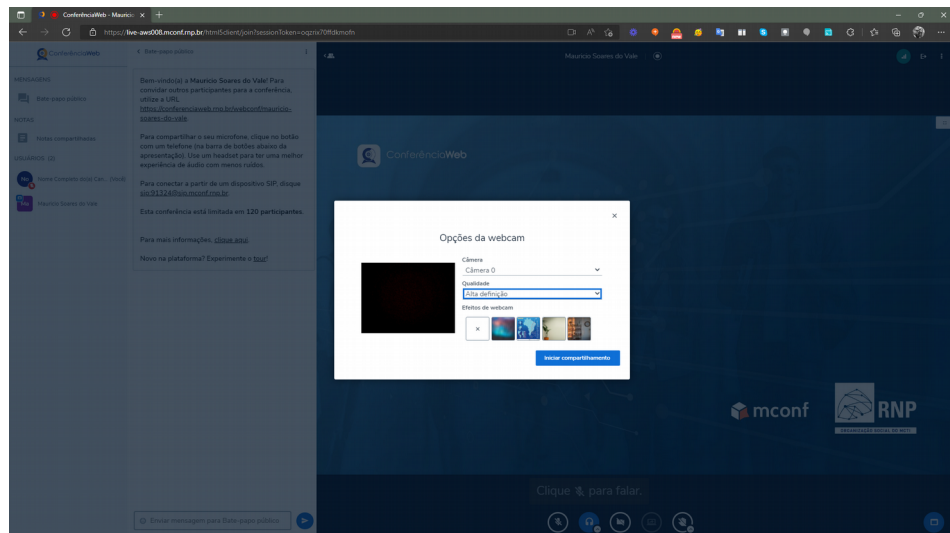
ConferênciaWeb - Mauricio ×

https://live-aws008.mconf.rnp.br/html5client/join?sessionToken=oqznx70ffdkmofn

ConferênciaWeb

MENSAGENS

Bate-papo público

NOTAS

Notas compartilhadas

USUÁRIOS (2)

Nome Convidado Atual Cer... (Você)

Mauricio Soares do Vale

< Bate-papo público

Bem-vindo(a) a Mauricio Soares do Vale! Para convidar outros participantes para a conferência, utilize a URL https://conferenciaweb.rnp.br/webconf/mauricio-soares-do-vale

Para compartilhar o seu microfone, clique no botão com um telefone (na barra de botões abaixo da apresentação). Use um headset para ter uma melhor experiência de áudio com menos ruídos.

Para conectar a partir de um dispositivo SIP, disque sip:91324@sip.mconf.rnp.br

Esta conferência está limitada em 120 participantes.

Para mais informações, clique aqui.

Novo na plataforma? Experimente o tour!

Enviar mensagem para Bate-papo público

Mauricio Soares do Vale

ConferênciaWeb

Opções da webcam

Câmera

Câmera 0

Qualidade

Alta definição

Efeitos de webcam

Iniciar compartilhamento

mconf

RNP

Clique para falar.